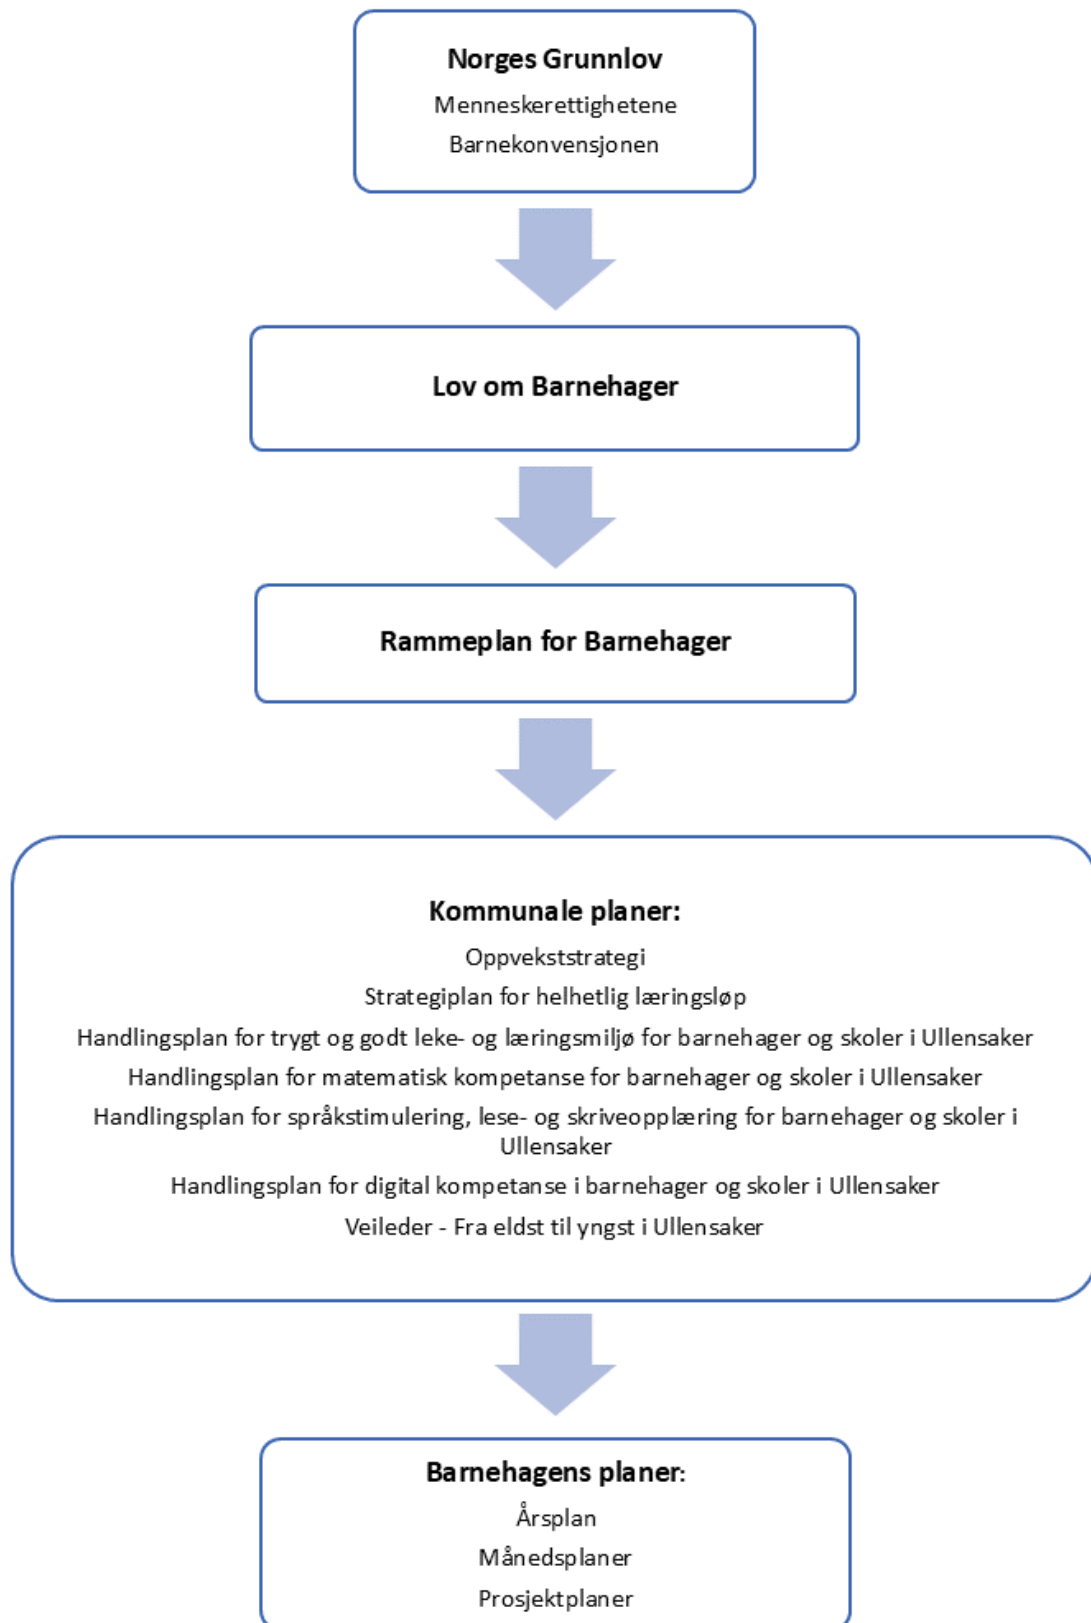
Norges Grunnlov

Menneskerettighetene

Barnekonvensjonen

Lov om Barnehager

Rammeplan for Barnehager

Kommunale planer:

Oppvekststrategi

Strategiplan for helhetlig læringsløp

Handlingsplan for trygt og godt leke- og læringsmiljø for barnehager og skoler i Ullensaker

Handlingsplan for matematisk kompetanse for barnehager og skoler i Ullensaker

Handlingsplan for språkstimulering, lese- og skriveopplæring for barnehager og skoler i Ullensaker

Handlingsplan for digital kompetanse i barnehager og skoler i Ullensaker

Veileder - Fra eldst til yngst i Ullensaker

Barnehagens planer:

Årsplan

Månedsplaner

Prosjektplaner